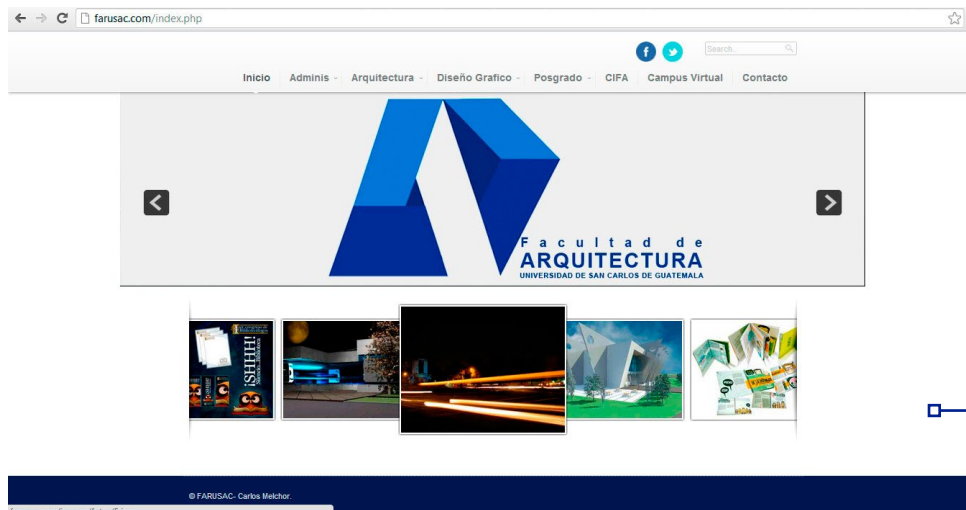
farusac.com/index.php

Search...

Inicio | Adminis | Arquitectura | Diseño Grafico | Posgrado | CIFA | Campus Virtual | Contacto

Facultad de
ARQUITECTURA
UNIVERSIDAD DE SAN CARLOS DE GUATEMALA

¡SHH!

© FARUSAC- Carlos Melchor.